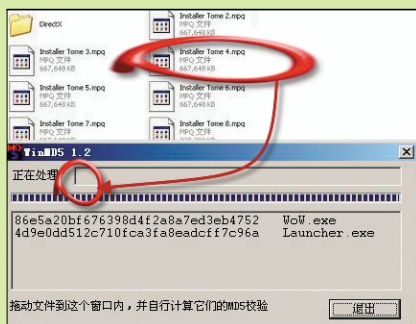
DirectX

Installer Tome 2.mpq
MPQ 文件
667,648 KB

Installer Tome 3.mpq
MPQ 文件
667,648 KB

Installer Tome 4.mpq
MPQ 文件
667,648 KB

Installer Tome 5.mpq
MPQ 文件
667,648 KB

Installer Tome 6.mpq
MPQ 文件
667,648 KB

Installer Tome 7.mpq
MPQ 文件
667,648 KB

Installer Tome 8.mpq
MPQ 文件
667,648 KB

WinMD5 1.2

正在处理

| 86e5a20bf676398d4f2a8a7ed3eb4752 | WoW.exe |
|---|---|
| 4d9e0dd512c710fca3fa8eadcff7c96a | Launcher.exe |

拖动文件到这个窗口内，并自行计算它们的MD5校验

退出